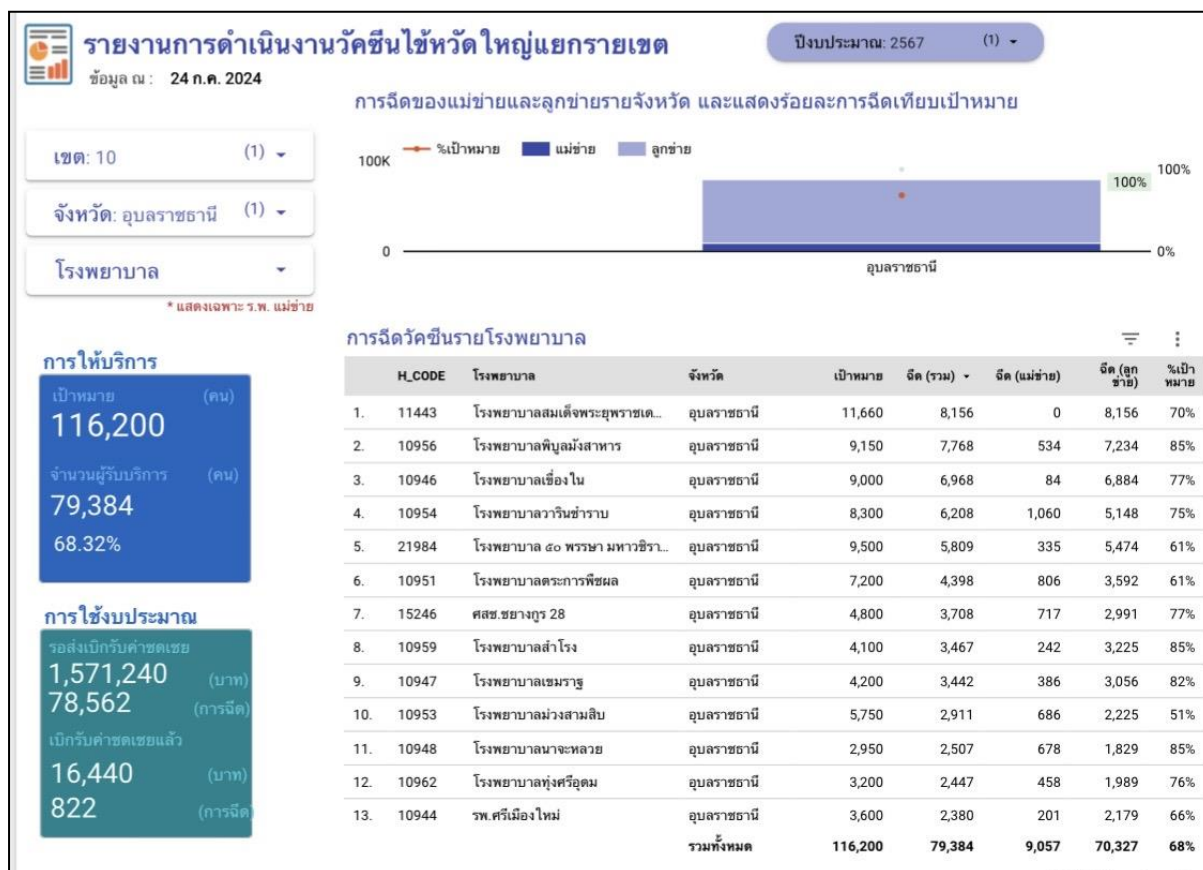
รายงานการดำเนินงานวัคซีนไข้หวัดใหญ่แยกรายเขต
ข้อมูล ณ : 24 ก.ค. 2024

ปีงบประมาณ: 2567 (1) ▾

เขต: 10 (1) ▾

จังหวัด: อุบลราชธานี (1) ▾

โรงพยาบาล ▾

* แสดงเฉพาะ ร.พ. แม่ข่าย

การฉีดของแม่ข่ายและลูกข่ายรายจังหวัด และแสดงร้อยละการฉีดเทียบเป้าหมาย

%เป้าหมาย แม่ข่าย ลูกข่าย

100K
0
100%
0%
100%
อุบลราชธานี

การให้บริการ
เป้าหมาย (คน)
116,200
จำนวนผู้รับบริการ (คน)
79,384
68.32%

การใช้งบประมาณ
รอส่งเบิกรับค่าชดเชย
1,571,240 (บาท)
78,562 (การฉีด)
เบิกรับค่าชดเชยแล้ว
16,440 (บาท)
822 (การฉีด)

การฉีดวัคซีนรายโรงพยาบาล

| | H_CODE | โรงพยาบาล | จังหวัด | เป้าหมาย | ฉีด (รวม) ▾ | ฉีด (แม่ข่าย) | ฉีด (ลูกข่าย) | %เป้าหมาย |
|---|---|---|---|---|---|---|---|---|
| 1. | 11443 | โรงพยาบาลสมเด็จพระยุพราชเด... | อุบลราชธานี | 11,660 | 8,156 | 0 | 8,156 | 70% |
| 2. | 10956 | โรงพยาบาลพิบูลมังสาหาร | อุบลราชธานี | 9,150 | 7,768 | 534 | 7,234 | 85% |
| 3. | 10946 | โรงพยาบาลเขื่องใน | อุบลราชธานี | 9,000 | 6,968 | 84 | 6,884 | 77% |
| 4. | 10954 | โรงพยาบาลวารินชำราบ | อุบลราชธานี | 8,300 | 6,208 | 1,060 | 5,148 | 75% |
| 5. | 21984 | โรงพยาบาล ๕๐ พรรษา มหาวชิรา... | อุบลราชธานี | 9,500 | 5,809 | 335 | 5,474 | 61% |
| 6. | 10951 | โรงพยาบาลตระการพืชผล | อุบลราชธานี | 7,200 | 4,398 | 806 | 3,592 | 61% |
| 7. | 15246 | ศสช.ชยางกูร 28 | อุบลราชธานี | 4,800 | 3,708 | 717 | 2,991 | 77% |
| 8. | 10959 | โรงพยาบาลสำโรง | อุบลราชธานี | 4,100 | 3,467 | 242 | 3,225 | 85% |
| 9. | 10947 | โรงพยาบาลเขมราฐ | อุบลราชธานี | 4,200 | 3,442 | 386 | 3,056 | 82% |
| 10. | 10953 | โรงพยาบาลม่วงสามสิบ | อุบลราชธานี | 5,750 | 2,911 | 686 | 2,225 | 51% |
| 11. | 10948 | โรงพยาบาลนาจะหลวย | อุบลราชธานี | 2,950 | 2,507 | 678 | 1,829 | 85% |
| 12. | 10962 | โรงพยาบาลทุ่งศรีอุดม | อุบลราชธานี | 3,200 | 2,447 | 458 | 1,989 | 76% |
| 13. | 10944 | รพ.ศรีเมืองใหม่ | อุบลราชธานี | 3,600 | 2,380 | 201 | 2,179 | 66% |
| | | | รวมทั้งหมด | 116,200 | 79,384 | 9,057 | 70,327 | 68% |